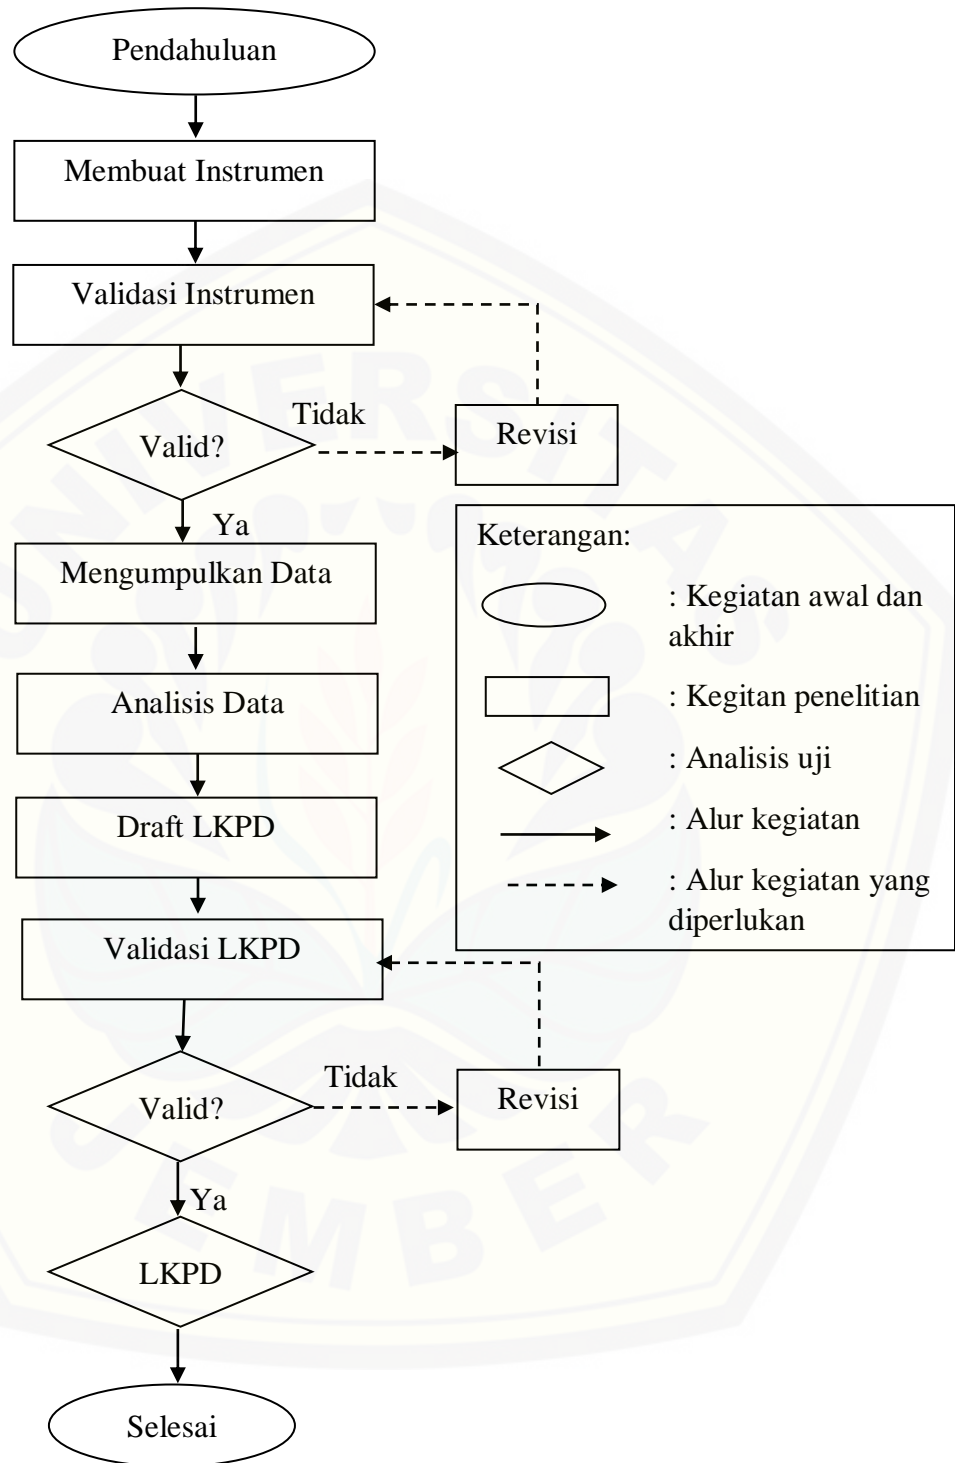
Pendahuluan

Membuat Instrumen

Validasi Instrumen

Valid?

Tidak

Revisi

Ya

Mengumpulkan Data

Analisis Data

Draft LKPD

Validasi LKPD

Valid?

Tidak

Revisi

Ya

LKPD

Selesai

Keterangan:

: Kegiatan awal dan akhir

: Kegitan penelitian

: Analisis uji

: Alur kegiatan

: Alur kegiatan yang diperlukan